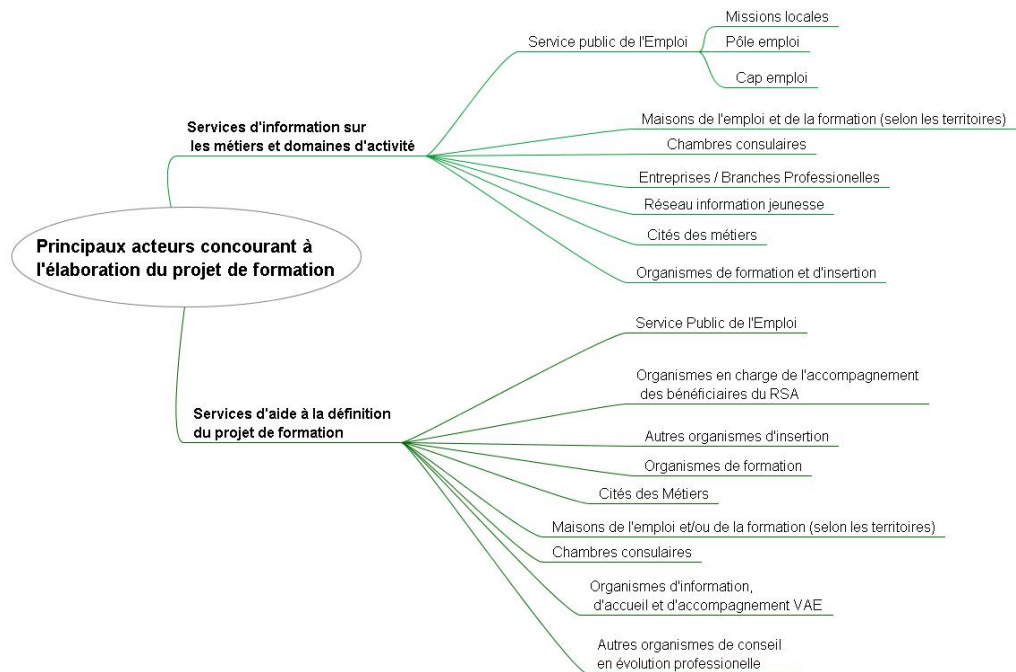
Principaux acteurs concourant à l'élaboration du projet de formation

Services d'information sur les métiers et domaines d'activité

Service public de l'Emploi

Missions locales

Pôle emploi

Cap emploi

Maisons de l'emploi et de la formation (selon les territoires)

Chambres consulaires

Entreprises / Branches Professionelles

Réseau information jeunesse

Cités des métiers

Organismes de formation et d'insertion

Services d'aide à la définition du projet de formation

Service Public de l'Emploi

Organismes en charge de l'accompagnement des bénéficiaires du RSA

Autres organismes d'insertion

Organismes de formation

Cités des Métiers

Maisons de l'emploi et/ou de la formation (selon les territoires)

Chambres consulaires

Organismes d'information, d'accueil et d'accompagnement VAE

Autres organismes de conseil en évolution professionelle